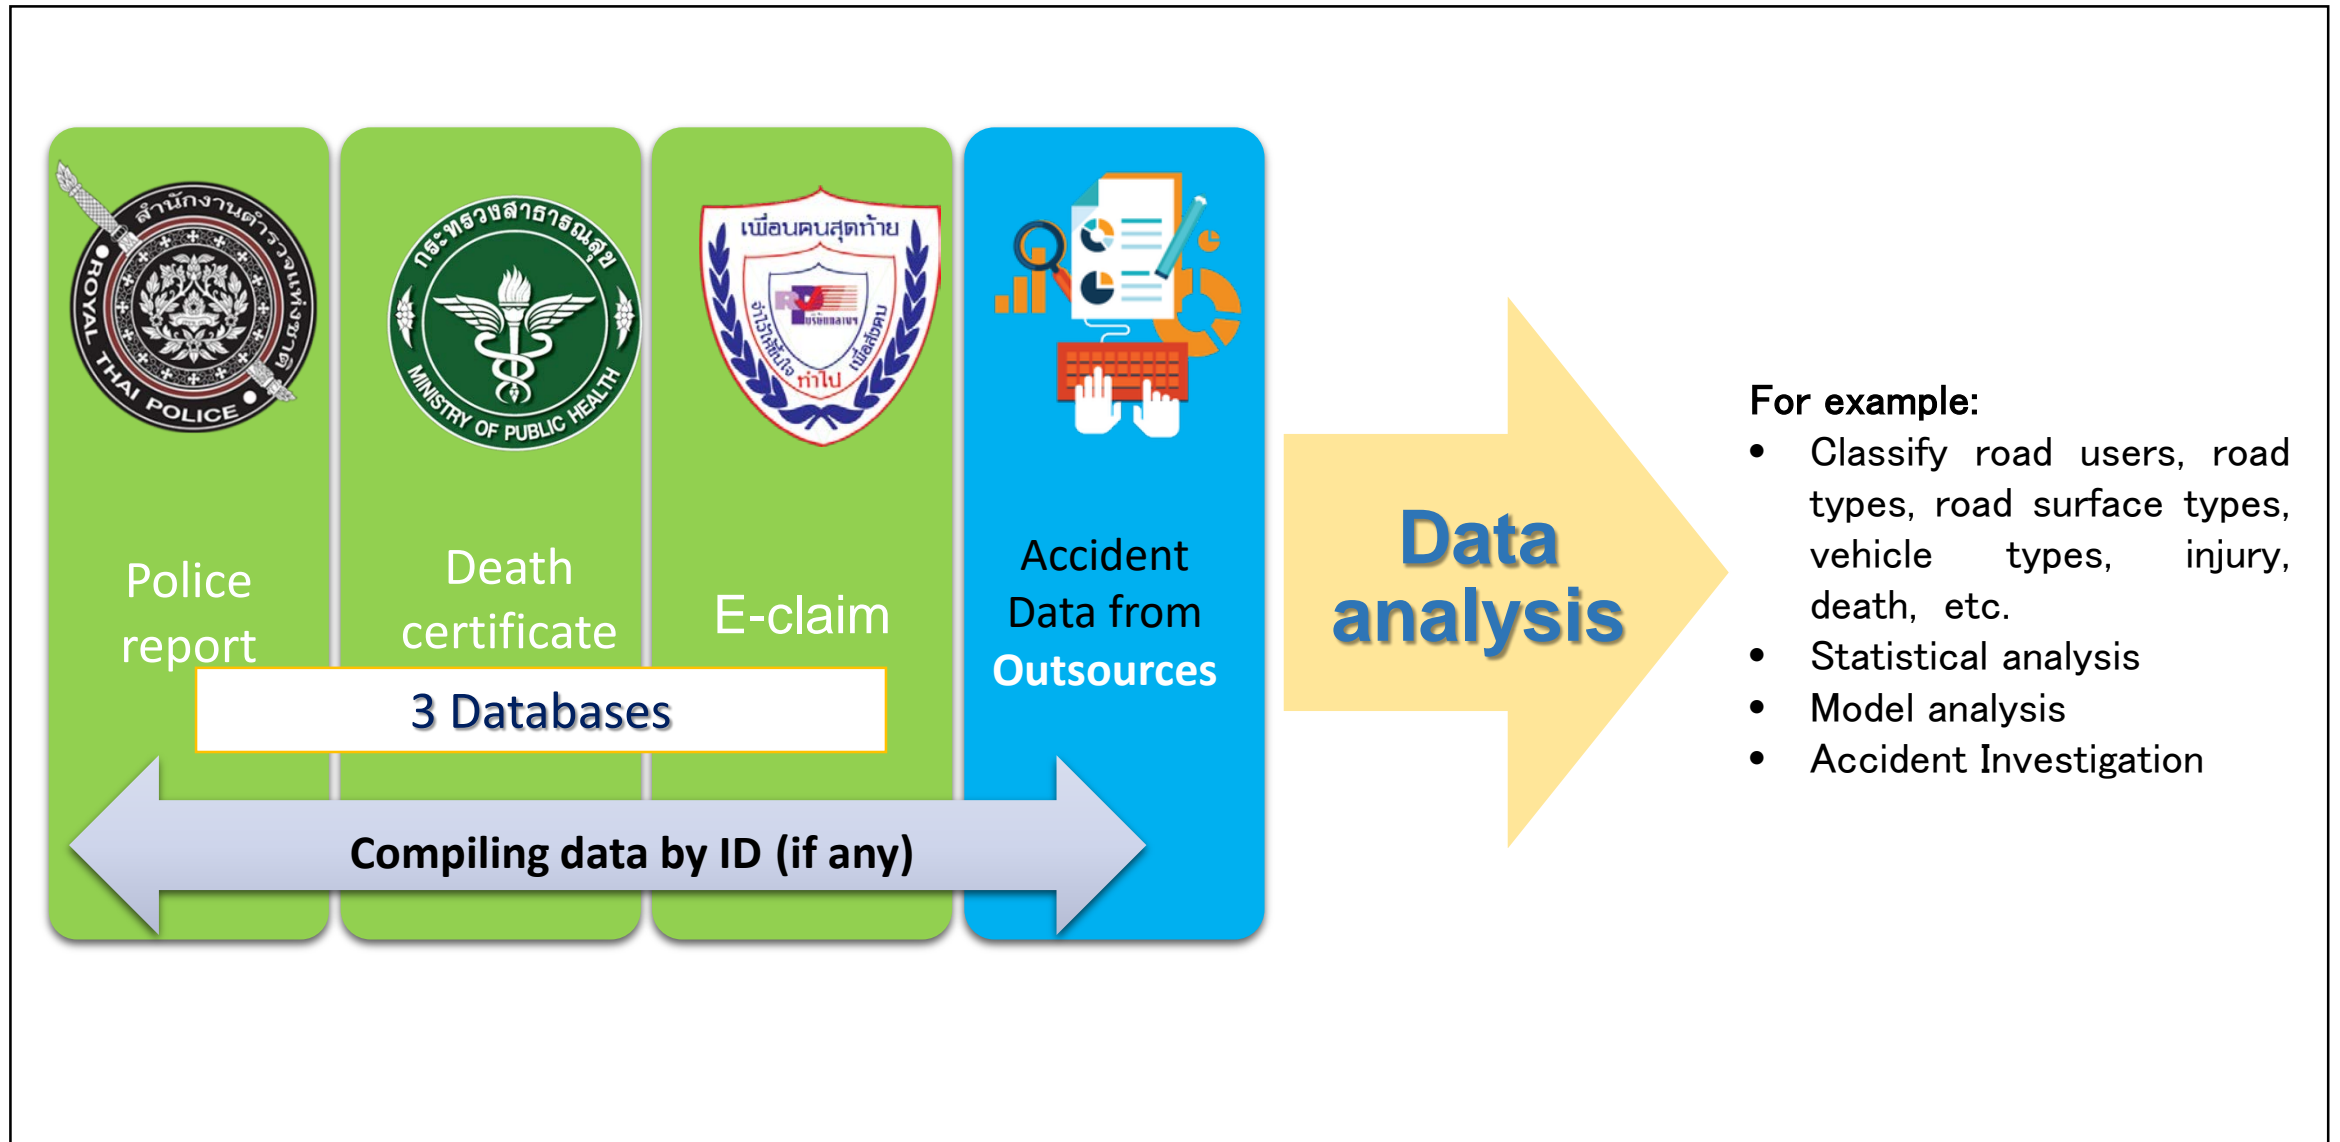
สำนักงานตำรวจแห่งชาติ
ROYAL THAI POLICE

กระทรวงสาธารณสุข
MINISTRY OF PUBLIC HEALTH

เพื่อนคนสุดท้าย
บริษัทกลางฯ
จำไว้ให้มั่นใจ ทำไป เพื่อสังคม

Police report

Death certificate

E-claim

Accident Data from Outsources

3 Databases

Compiling data by ID (if any)

Data analysis

For example:
- Classify road users, road types, road surface types, vehicle types, injury, death, etc.
- Statistical analysis
- Model analysis
- Accident Investigation